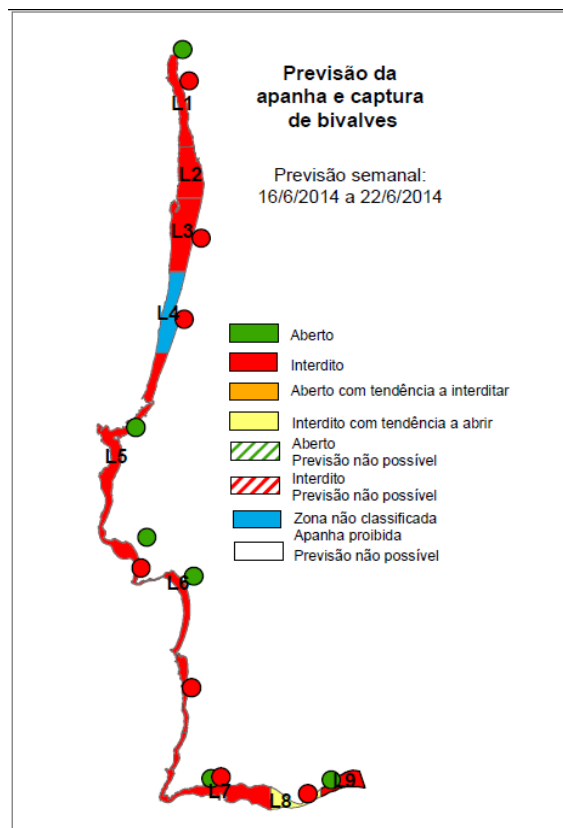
Previsão da apanha e captura de bivalves

Previsão semanal: 16/6/2014 a 22/6/2014

L1
L2
L3
L4
L5
L6
L7
L8
L9

Aberto
Interdito
Aberto com tendência a interditar
Interdito com tendência a abrir
Aberto
Previsão não possível
Interdito
Previsão não possível
Zona não classificada
Apanha proibida
Previsão não possível